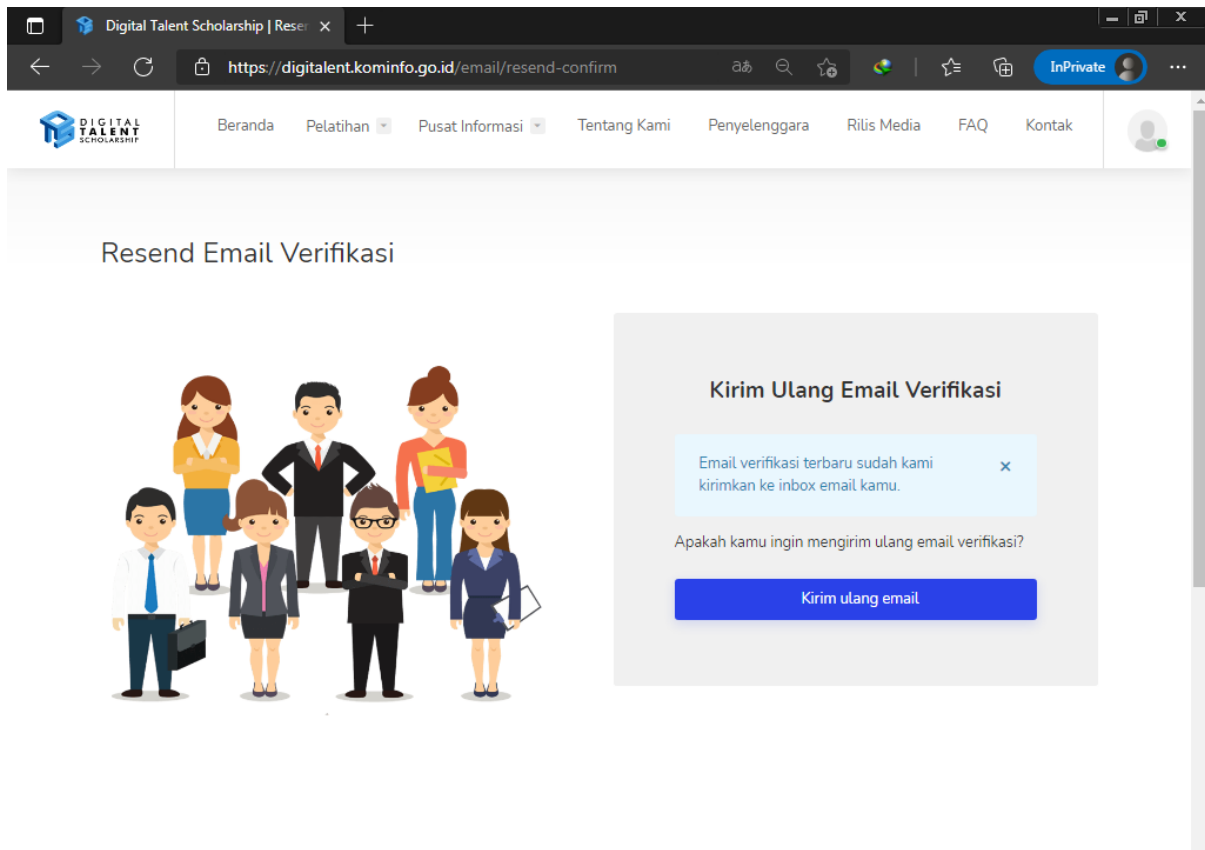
Digital Talent Scholarship | Reser

https://digitalent.kominfo.go.id/email/resend-confirm

InPrivate

DIGITAL TALENT SCHOLARSHIP

Beranda Pelatihan Pusat Informasi Tentang Kami Penyelenggara Rilis Media FAQ Kontak

Resend Email Verifikasi

Kirim Ulang Email Verifikasi

Email verifikasi terbaru sudah kami kirimkan ke inbox email kamu. ×

Apakah kamu ingin mengirim ulang email verifikasi?

Kirim ulang email